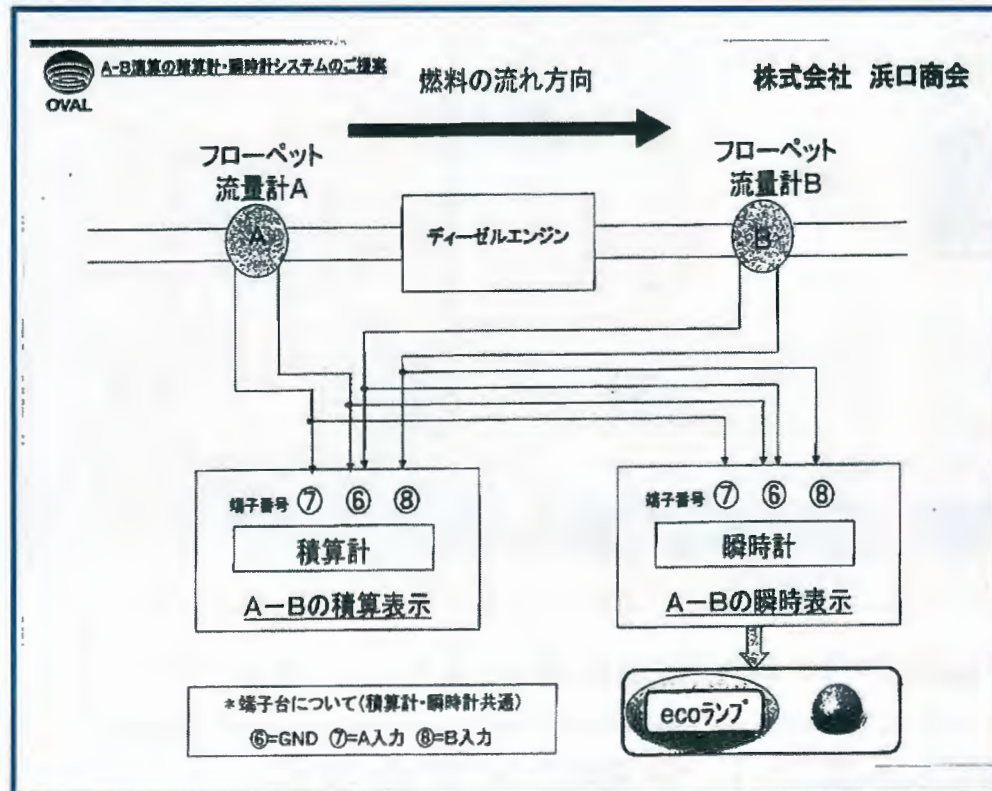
OVAL

A-B演算の積算計・瞬時計システムのご提案

燃料の流れ方向

株式会社 浜口商会

フローペット
流量計A

A

ディーゼルエンジン

フローペット
流量計B

B

端子番号 ⑦ ⑥ ⑧

積算計

A−Bの積算表示

端子番号 ⑦ ⑥ ⑧

瞬時計

A−Bの瞬時表示

＊端子台について（積算計・瞬時計共通）
⑥=GND ⑦=A入力 ⑧=B入力

ecoランプ